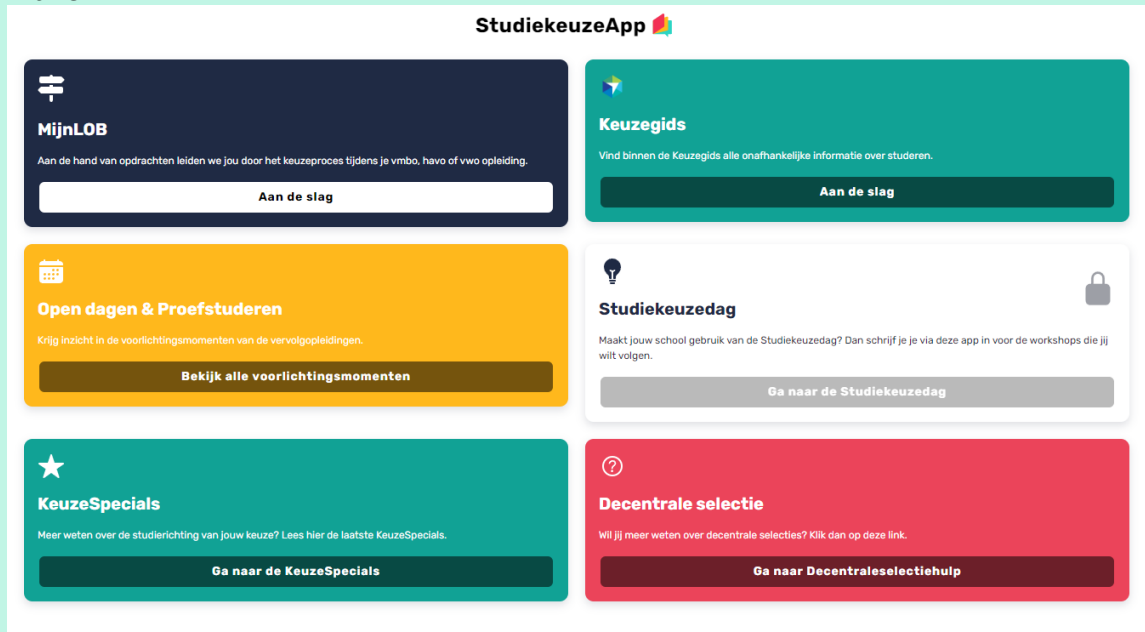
StudiekeuzeApp

MijnLOB

Aan de hand van opdrachten leiden we jou door het keuzeproces tijdens je vmbo, havo of vwo opleiding.

Aan de slag

Keuzegids

Vind binnen de Keuzegids alle onafhankelijke informatie over studeren.

Aan de slag

Open dagen & Proefstuderen

Krijg inzicht in de voorlichtingsmomenten van de vervolgopleidingen.

Bekijk alle voorlichtingsmomenten

Studiekeuzedag

Maakt jouw school gebruik van de Studiekeuzedag? Dan schrijf je je via deze app in voor de workshops die jij wilt volgen.

Ga naar de Studiekeuzedag

KeuzeSpecials

Meer weten over de studierichting van jouw keuze? Lees hier de laatste KeuzeSpecials.

Ga naar de KeuzeSpecials

Decentrale selectie

Wil jij meer weten over decentrale selecties? Klik dan op deze link.

Ga naar Decentraleselectiehulp